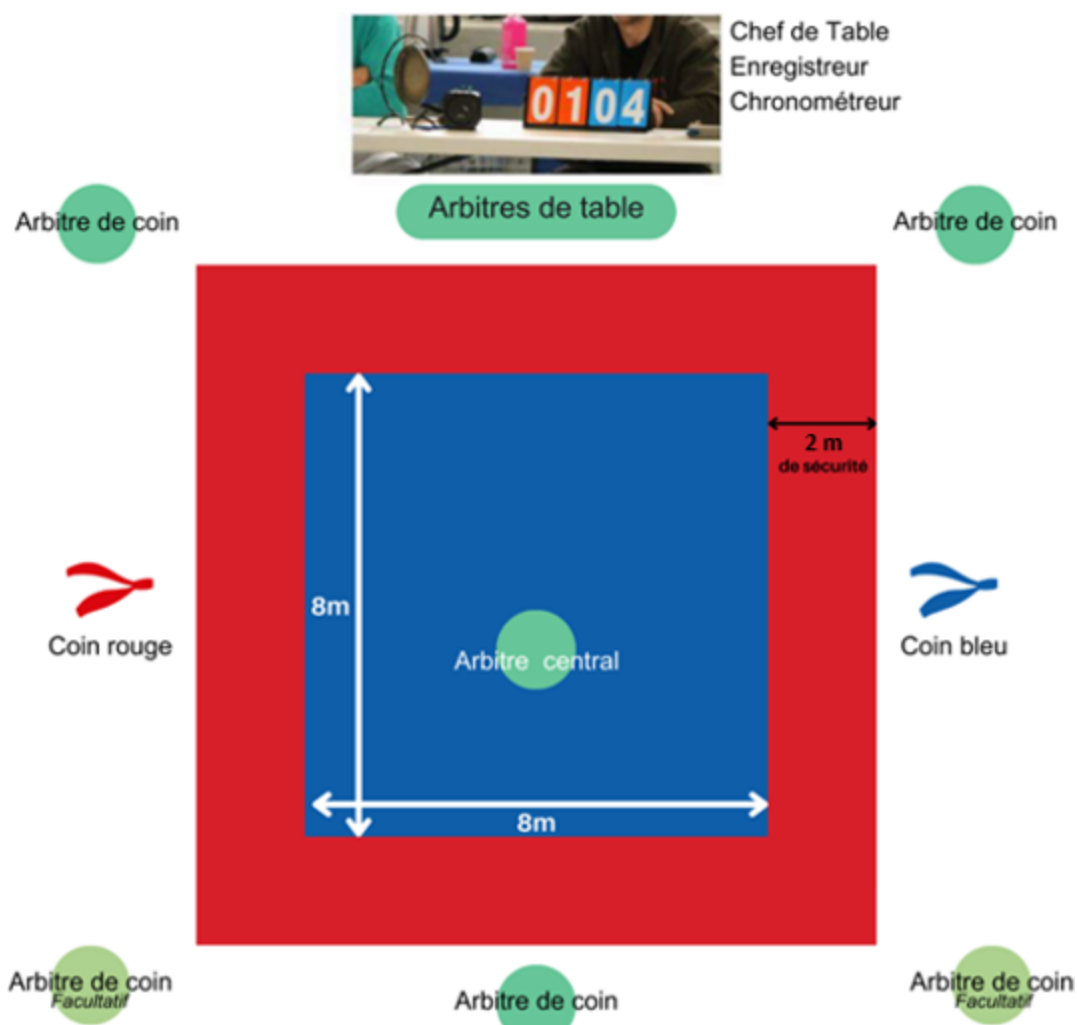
0104

Chef de Table
Enregistreur
Chronométreur

Arbitre de coin

Arbitres de table

Arbitre de coin

2 m
de sécurité

8m

Coin rouge

Arbitre central

Coin bleu

8m

Arbitre de coin
Facultatif

Arbitre de coin

Arbitre de coin
Facultatif